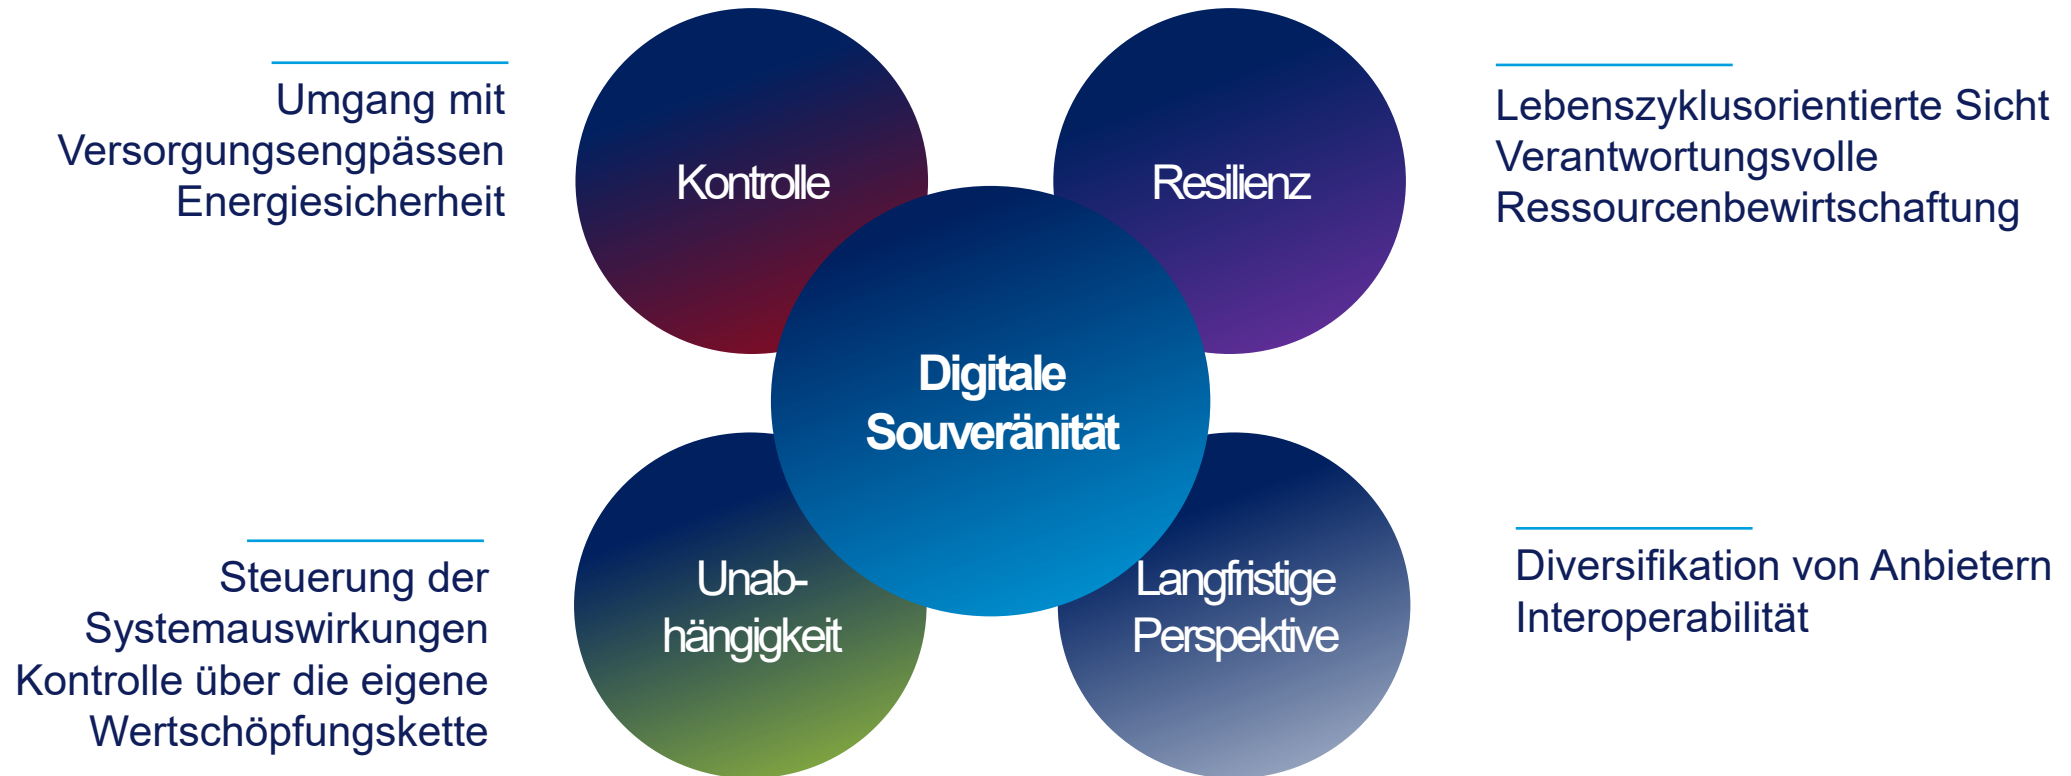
Umgang mit Versorgungsengpässen
Energiesicherheit

Kontrolle

Resilienz

Lebenszyklusorientierte Sicht
Verantwortungsvolle Ressourcenbewirtschaftung

Digitale Souveränität

Steuerung der Systemauswirkungen
Kontrolle über die eigene Wertschöpfungskette

Unabhängigkeit

Langfristige Perspektive

Diversifikation von Anbietern
Interoperabilität